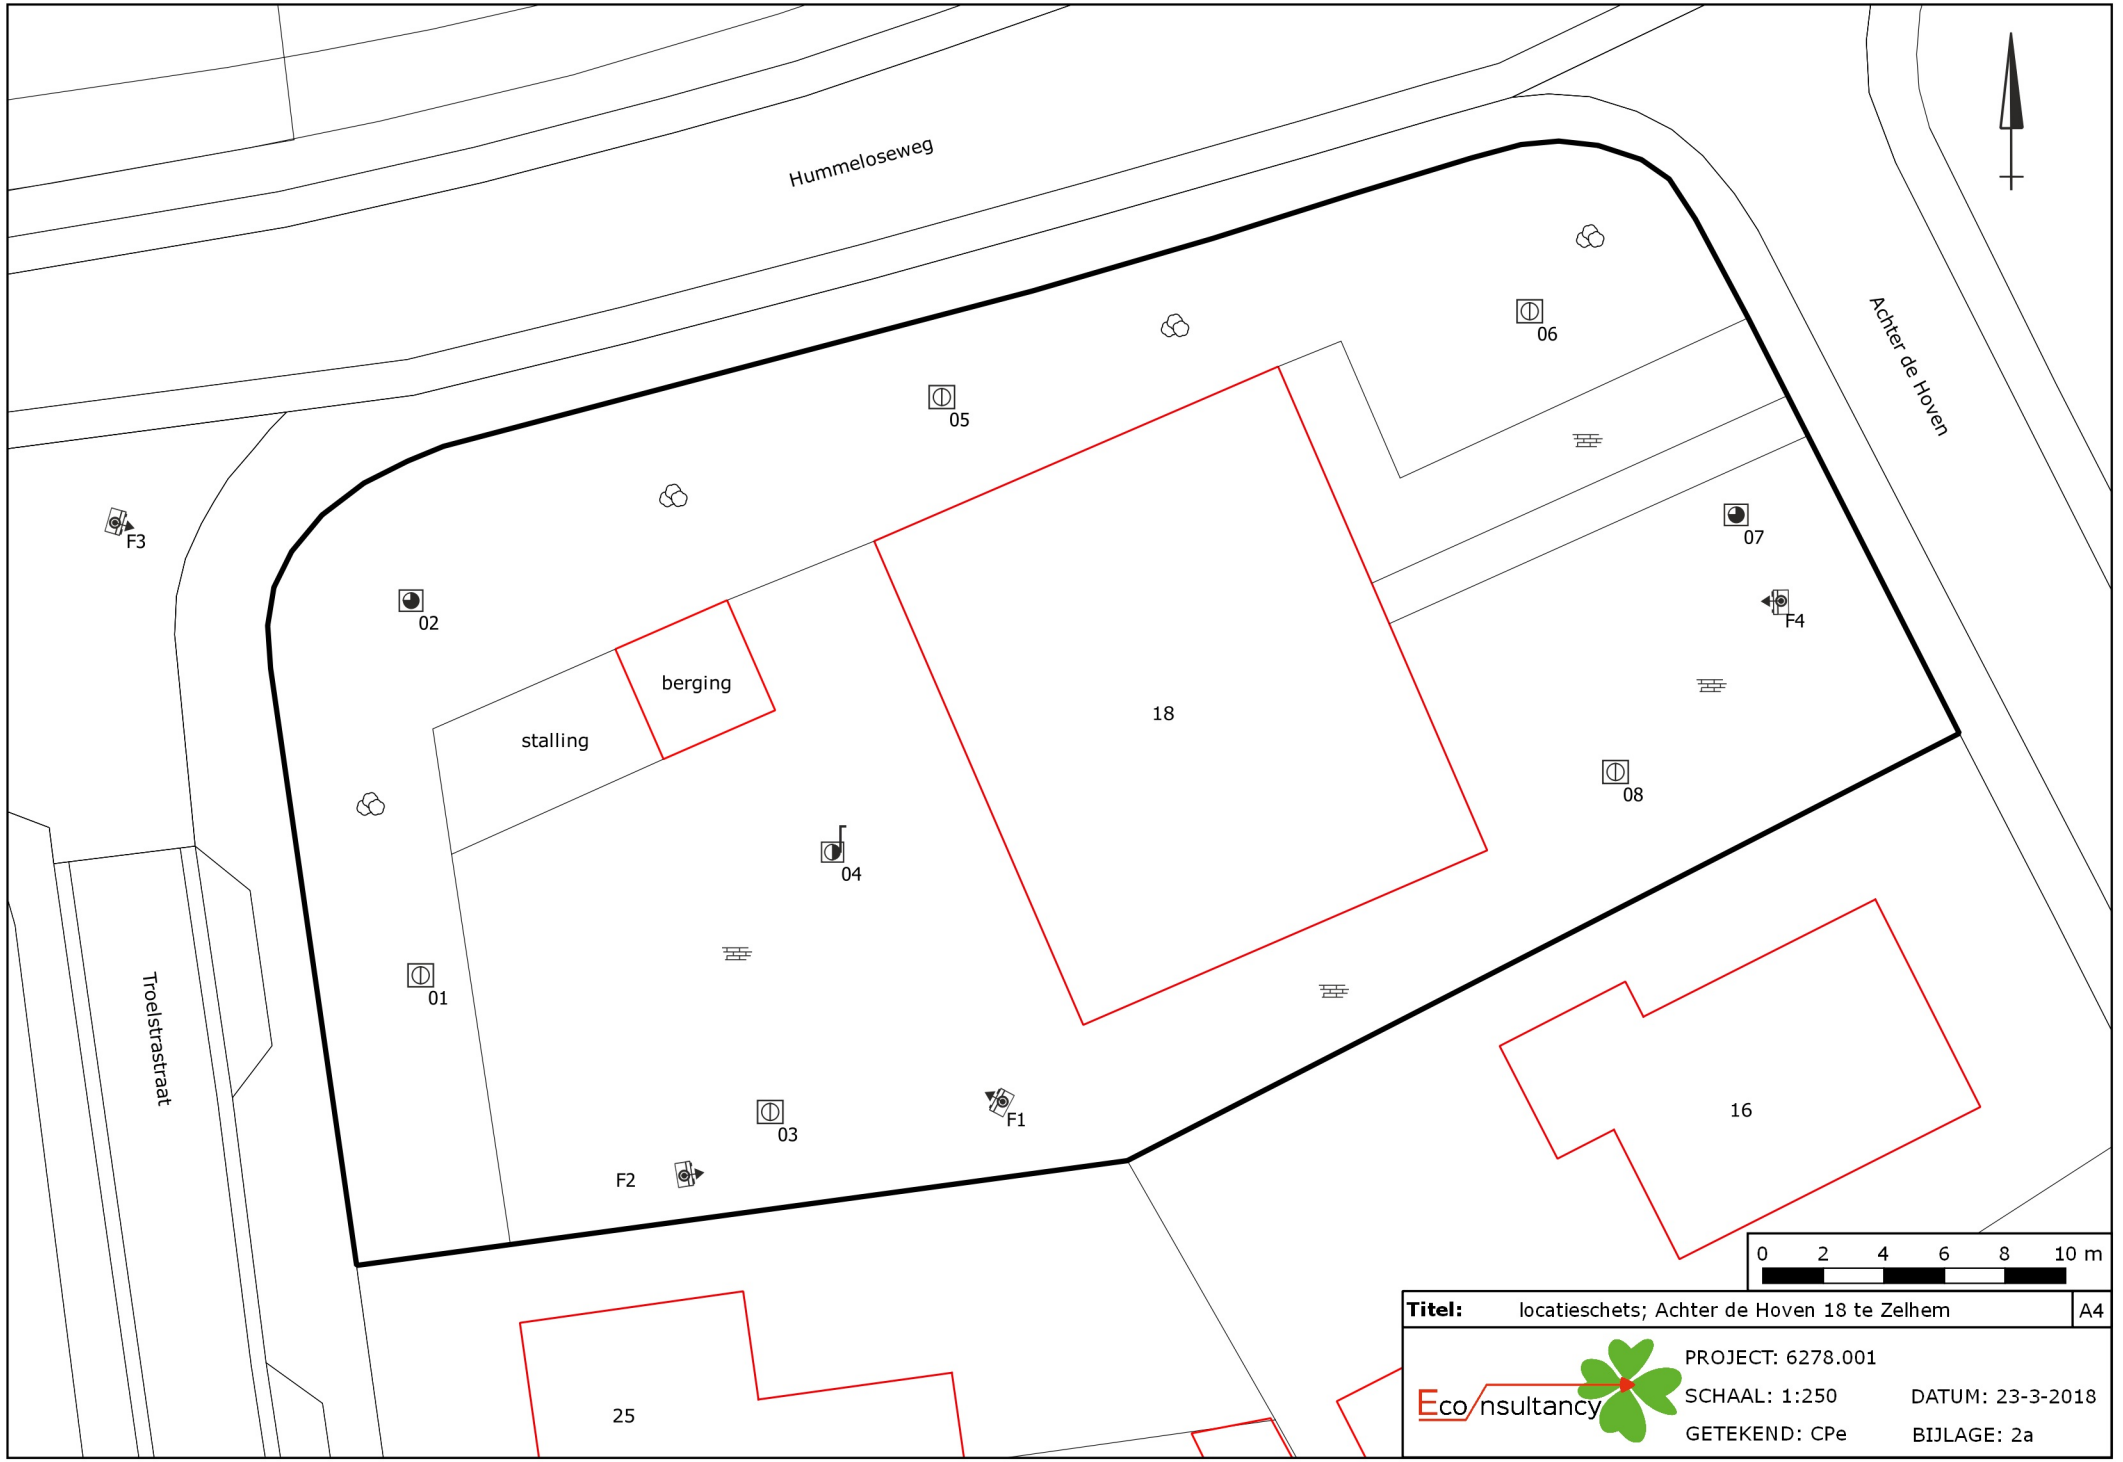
Hummeloseweg

Achter de Hoven

Troelstrastraat

F3

02

05

06

07

F4

berging

stalling

18

08

04

01

03

F1

F2

16

25

0 2 4 6 8 10 m

Titel: locatieschets; Achter de Hoven 18 te Zelhem A4

Eco nsultancy

PROJECT: 6278.001
SCHAAL: 1:250
GETEKEND: CPe

DATUM: 23-3-2018
BIJLAGE: 2a